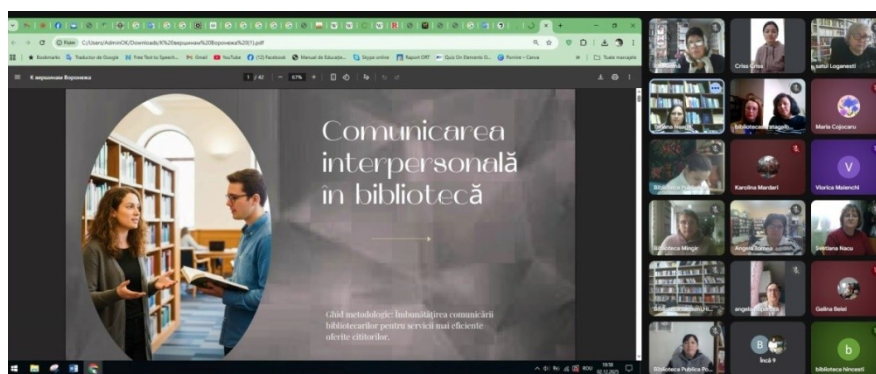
File C:/Users/Admin/OK/Downloads/K%20воронежа%20Воронежа%20(1).pdf

Bookmarks Traducător Google Free Text to Speech Gmail YouTube (10) Facebook Manual de Educație Skype online Raport OFF Quiz On Elemento D Permis - Canva Toate marcajele

К воронежа Воронежа

1 / 42 — 67% +

Comunicarea interpersonală în bibliotecă

Ghid metodologic: Îmbunătățirea comunicării bibliotecarilor pentru servicii mai eficiente oferite cititorilor.

Cris Cris
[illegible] Loganesti
Maria Cojocaru
Karolina Mardari
Viorica Malenchi
Biblioteca Mingir
Angela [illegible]
Svetlana Nacu
Galina Belei
Incă 9
Biblioteca Publica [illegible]
biblioteca hincesti